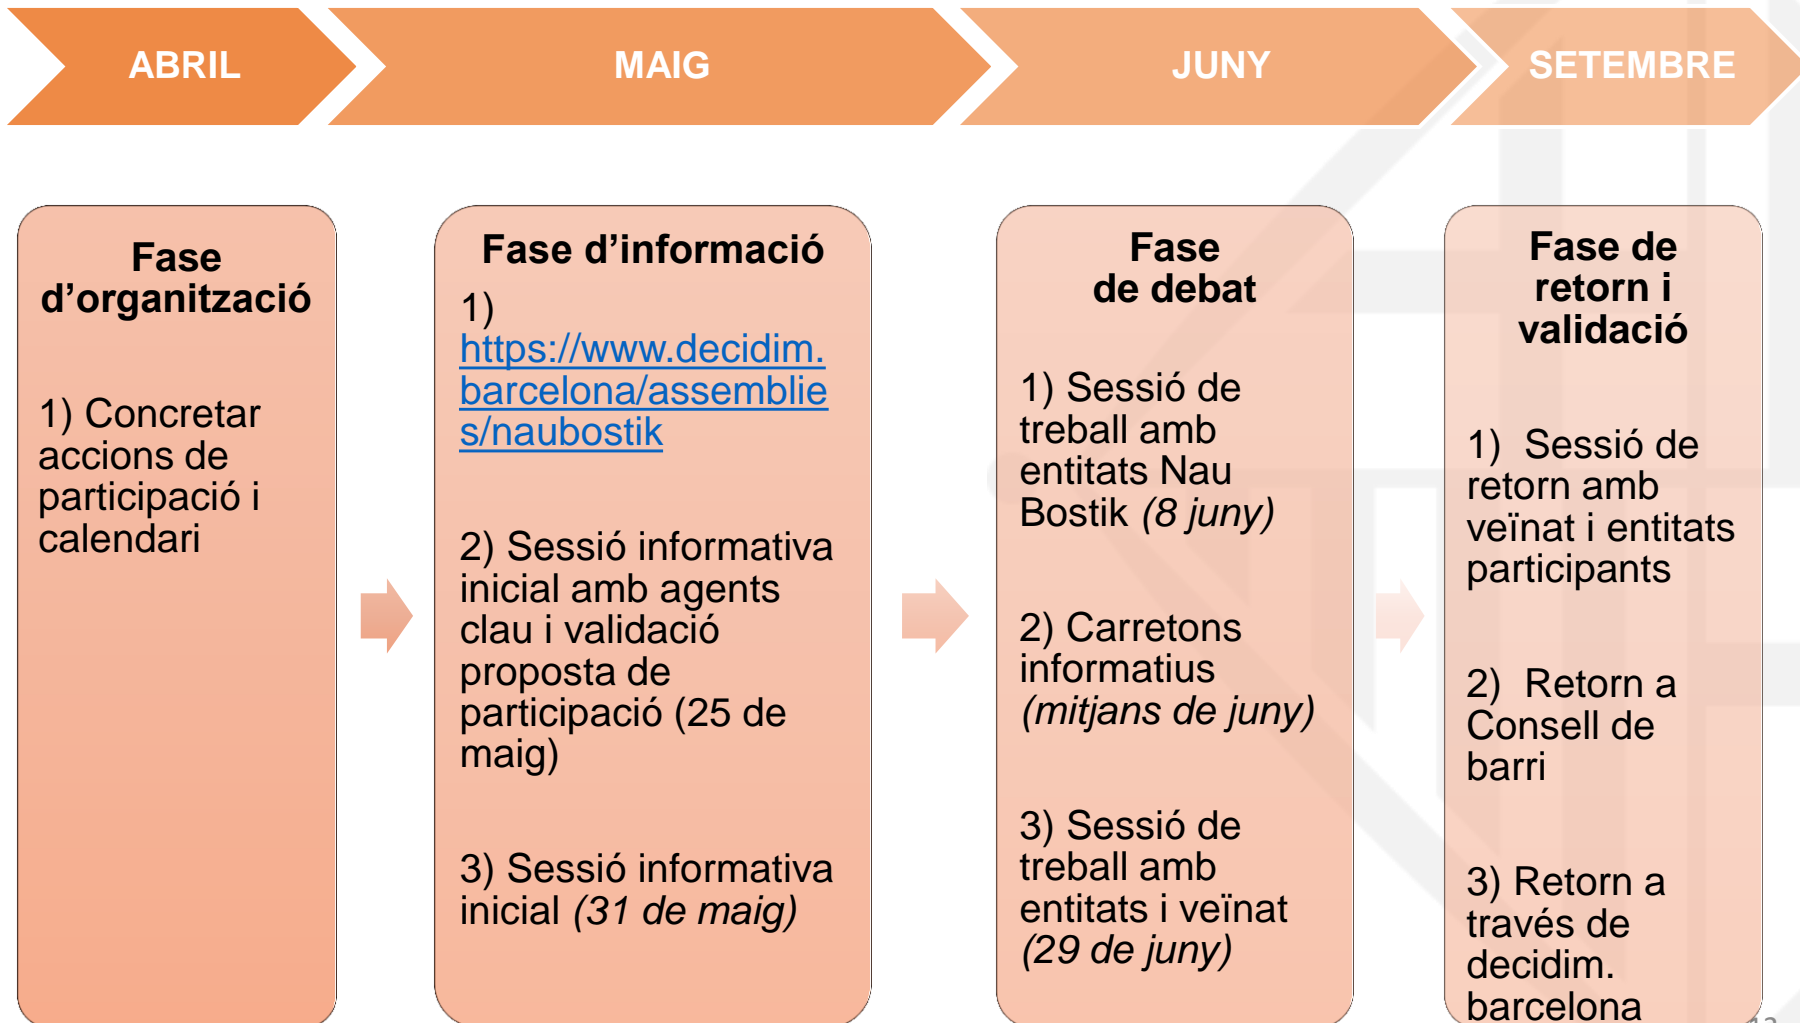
ABRIL

MAIG

JUNY

SETEMBRE

Fase d'organització

1) Concretar accions de participació i calendari

Fase d'informació

1) https://www.decidim.barcelona/assemblies/naubostik

2) Sessió informativa inicial amb agents clau i validació proposta de participació (25 de maig)

3) Sessió informativa inicial (31 de maig)

Fase de debat

1) Sessió de treball amb entitats Nau Bostik (8 juny)

2) Carretons informatius (mitjans de juny)

3) Sessió de treball amb entitats i veïnat (29 de juny)

Fase de retorn i validació

1) Sessió de retorn amb veïnat i entitats participants

2) Retorn a Consell de barri

3) Retorn a través de decidim. barcelona